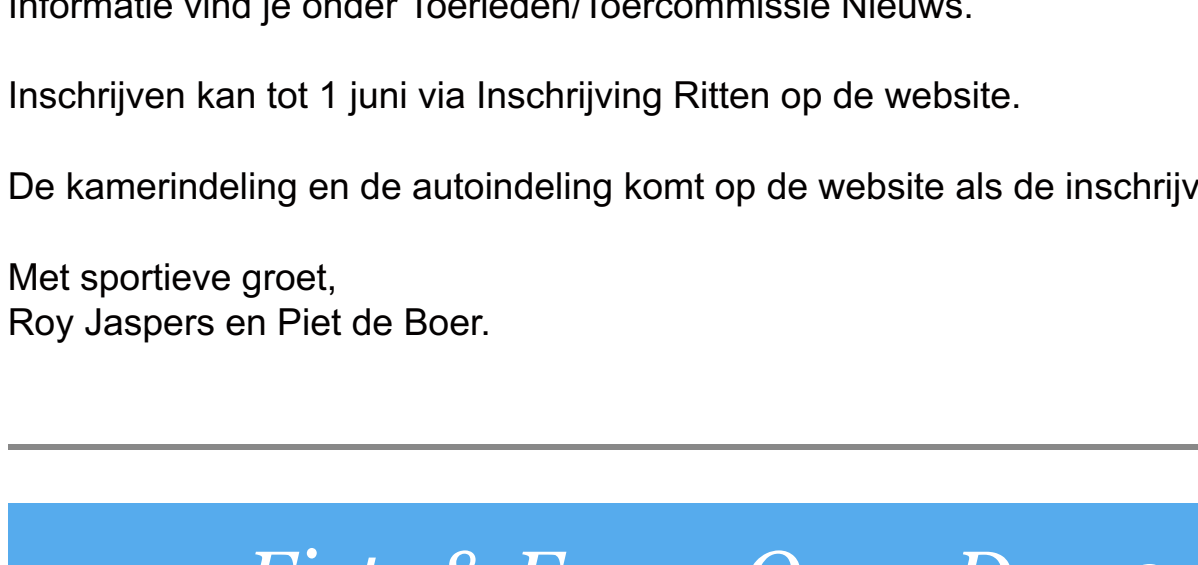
Informatie vind je onder Toerleden/Toercommissie Nieuws.

Inschrijven kan tot 1 juni via Inschrijving Ritten op de website.

De kamerindeling en de autoindeling komt op de website als de inschrijv

Met sportieve groet,
Roy Jaspers en Piet de Boer.

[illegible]